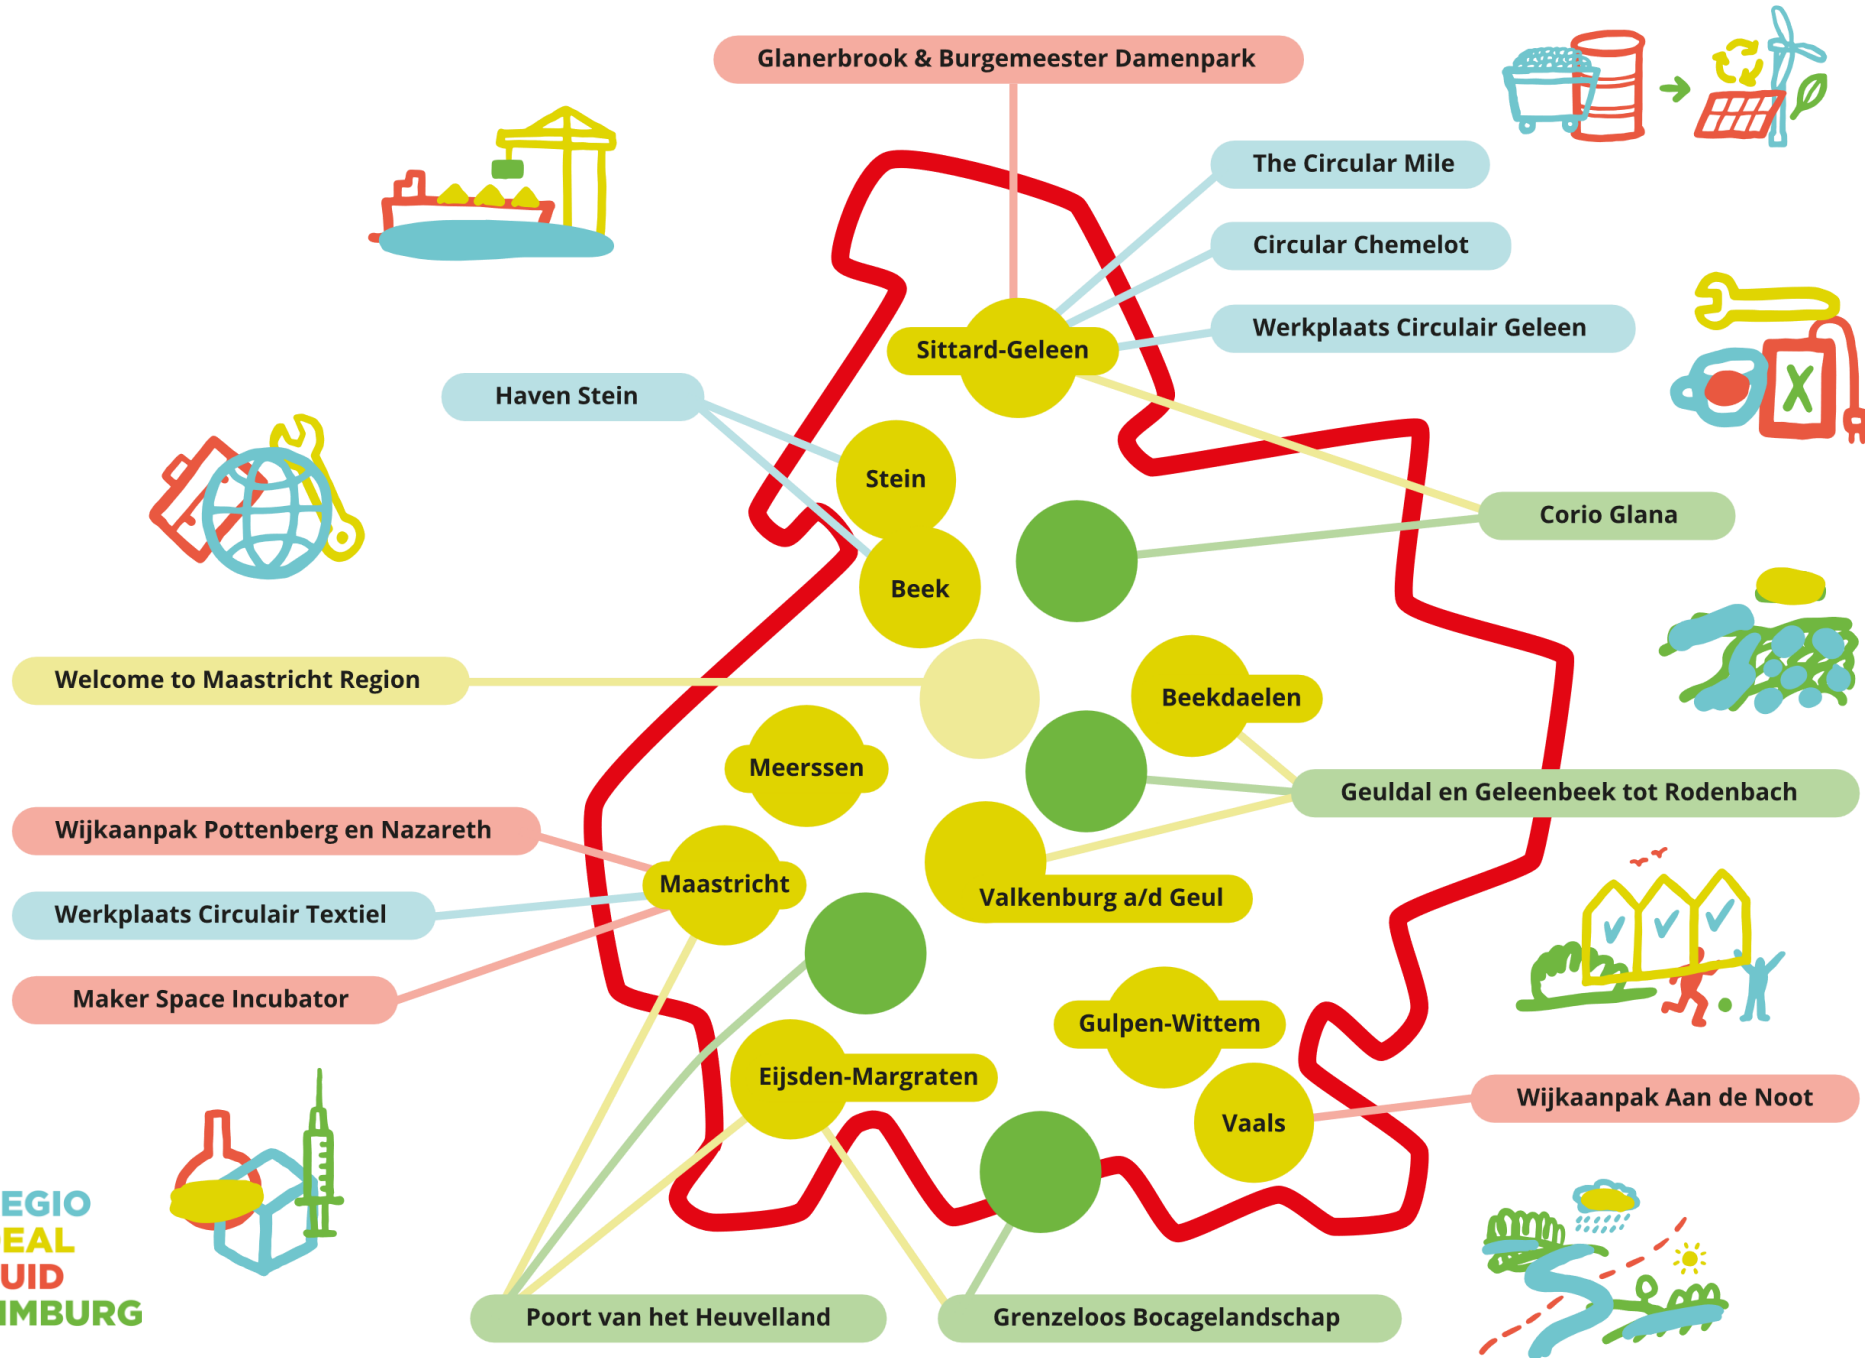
Glanerbrook & Burgemeester Damenpark

The Circular Mile

Circular Chemelot

Werkplaats Circulair Geleen

Sittard-Geleen

Haven Stein

Stein

Beek

Corio Glana

Welcome to Maastricht Region

Beekdaelen

Meerssen

Geuldal en Geleenbeek tot Rodenbach

Wijkaanpak Pottenberg en Nazareth

Maastricht

Valkenburg a/d Geul

Werkplaats Circulair Textiel

Maker Space Incubator

Gulpen-Wittem

Eijsden-Margraten

Vaals

Wijkaanpak Aan de Noot

EGIO
EAL
UID
IMBURG

Poort van het Heuvelland

Grenzeloos Bocagelandschap